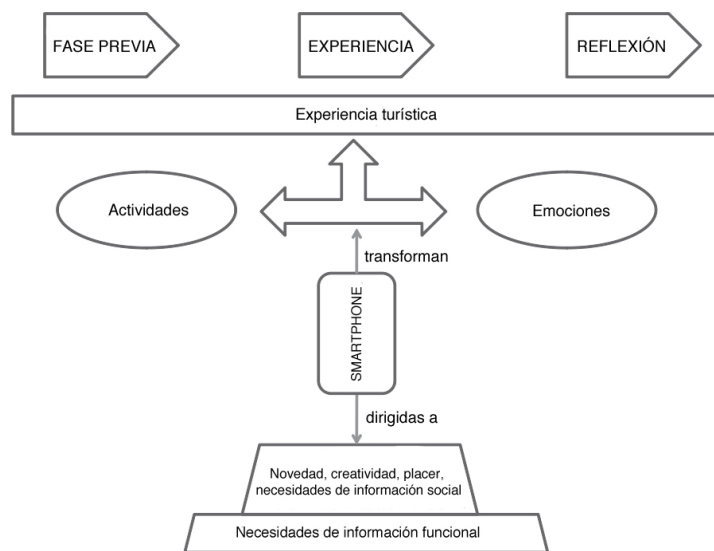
FASE PREVIA

EXPERIENCIA

REFLEXIÓN

Experiencia turística

Actividades

Emociones

transforman

SMARTPHONE

dirigidas a

Novedad, creatividad, placer, necesidades de información social

Necesidades de información funcional